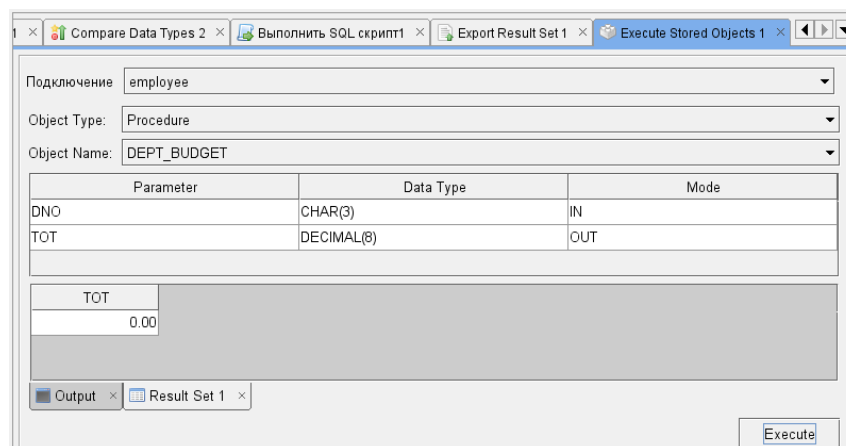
1 × Compare Data Types 2 × Выполнить SQL скрипт1 × Export Result Set 1 × Execute Stored Objects 1 ×

Подключение employee

Object Type: Procedure

Object Name: DEPT_BUDGET

| Parameter | Data Type | Mode |
|---|---|---|
| DNO | CHAR(3) | IN |
| TOT | DECIMAL(8) | OUT |

| TOT |
|---|
| 0.00 |

Output × Result Set 1 ×

Execute